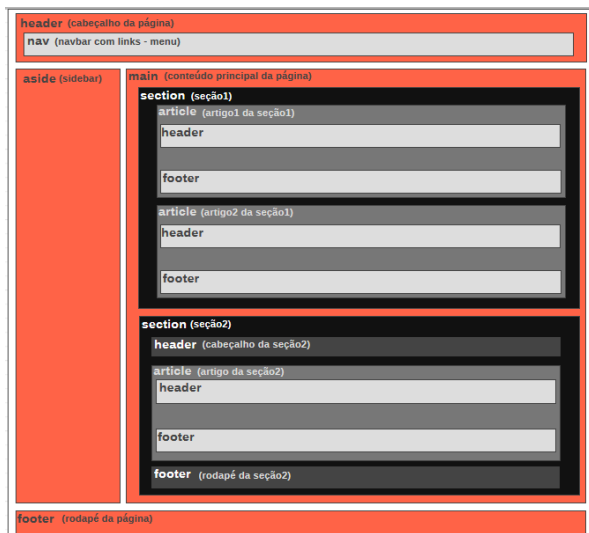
header (cabeçalho da página)

nav (navbar com links - menu)

aside (sidebar)

main (conteúdo principal da página)

section (seção1)

article (artigo1 da seção1)

header

footer

article (artigo2 da seção1)

header

footer

section (seção2)

header (cabeçalho da seção2)

article (artigo da seção2)

header

footer

footer (rodapé da seção2)

footer (rodapé da página)